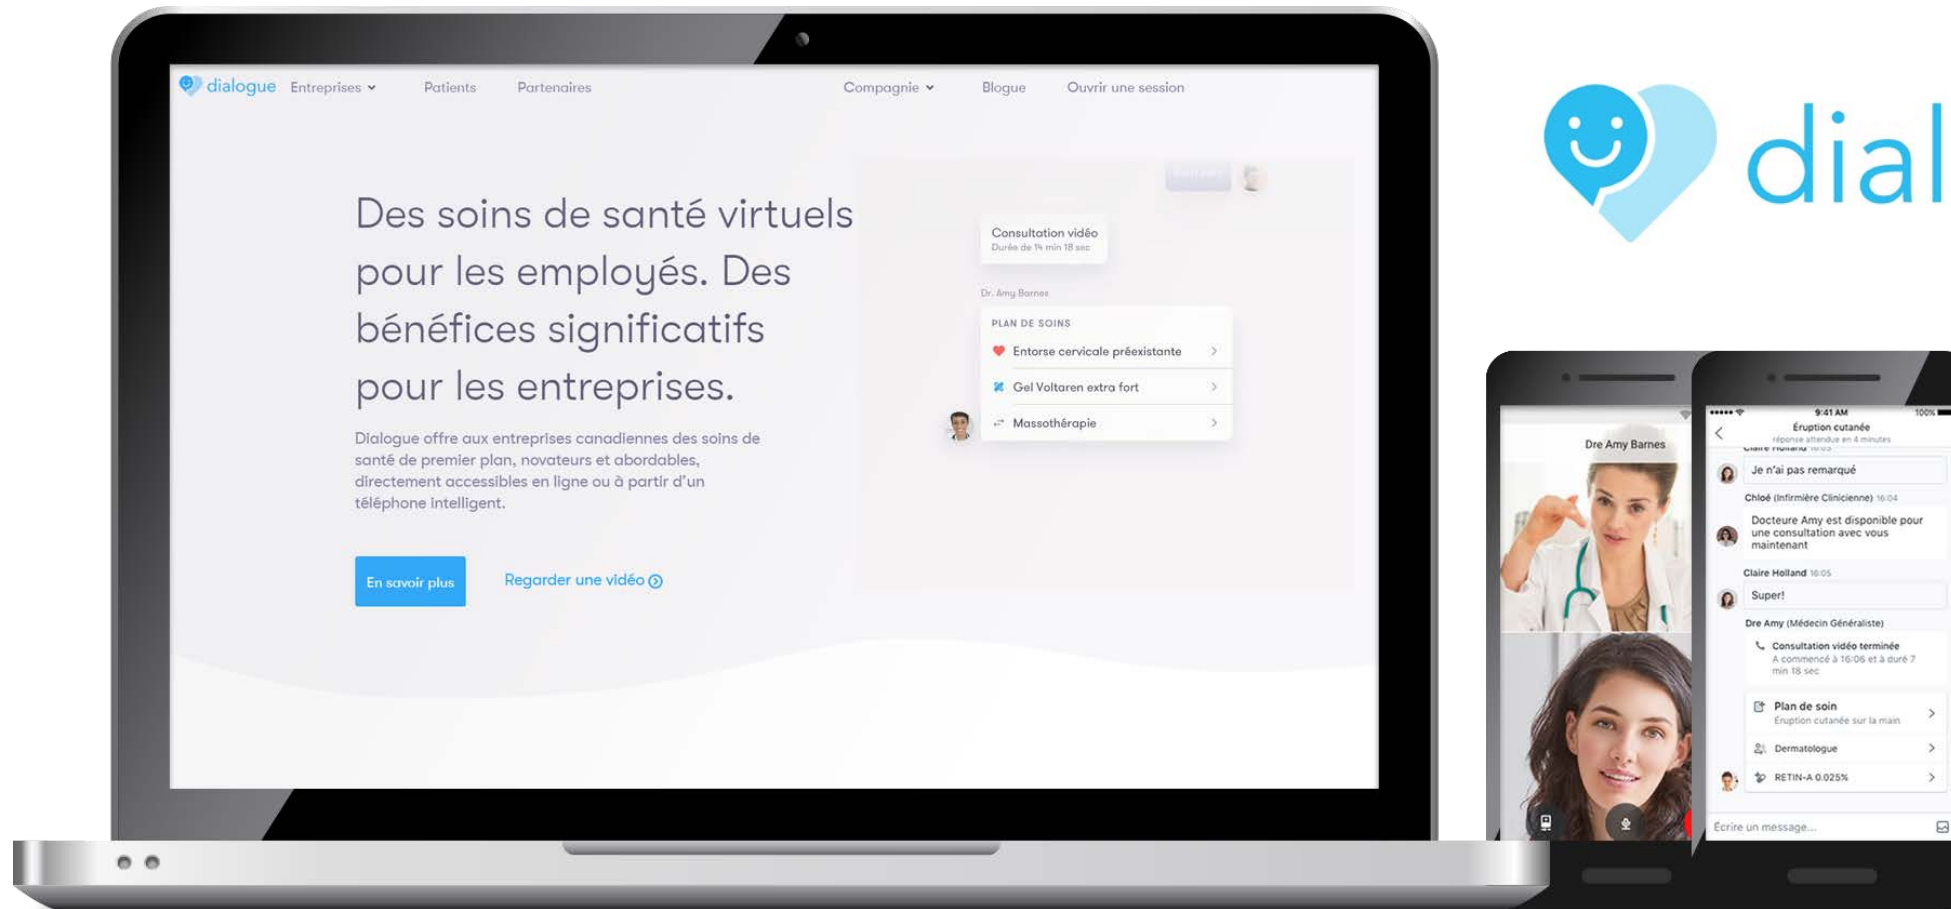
dialogue Entreprises Patients Partenaires Compagnie Blogue Ouvrir une session

Des soins de santé virtuels pour les employés. Des bénéfices significatifs pour les entreprises.

Dialogue offre aux entreprises canadiennes des soins de santé de premier plan, novateurs et abordables, directement accessibles en ligne ou à partir d'un téléphone intelligent.

En savoir plus

Regarder une vidéo

Consultation vidéo
Durée de 14 min 18 sec

Dr. Amy Barnes

PLAN DE SOINS
Entorse cervicale préexistante
Gel Voltaren extra fort
Massothérapie

dial

Dre Amy Barnes

9:41 AM
100%
Éruption cutanée
réponse attendue en 4 minutes

Je n'ai pas remarqué

Chloé (Infirmière Clinicienne) 16:04
Docteure Amy est disponible pour une consultation avec vous maintenant

Claire Holland 16:05
Super!

Dre Amy (Médecin Généraliste)
Consultation vidéo terminée
A commencé à 16:06 et a duré 7 min 18 sec

Plan de soin
Éruption cutanée sur la main

Dermatologue

RETIN-A 0.025%

Écrire un message...